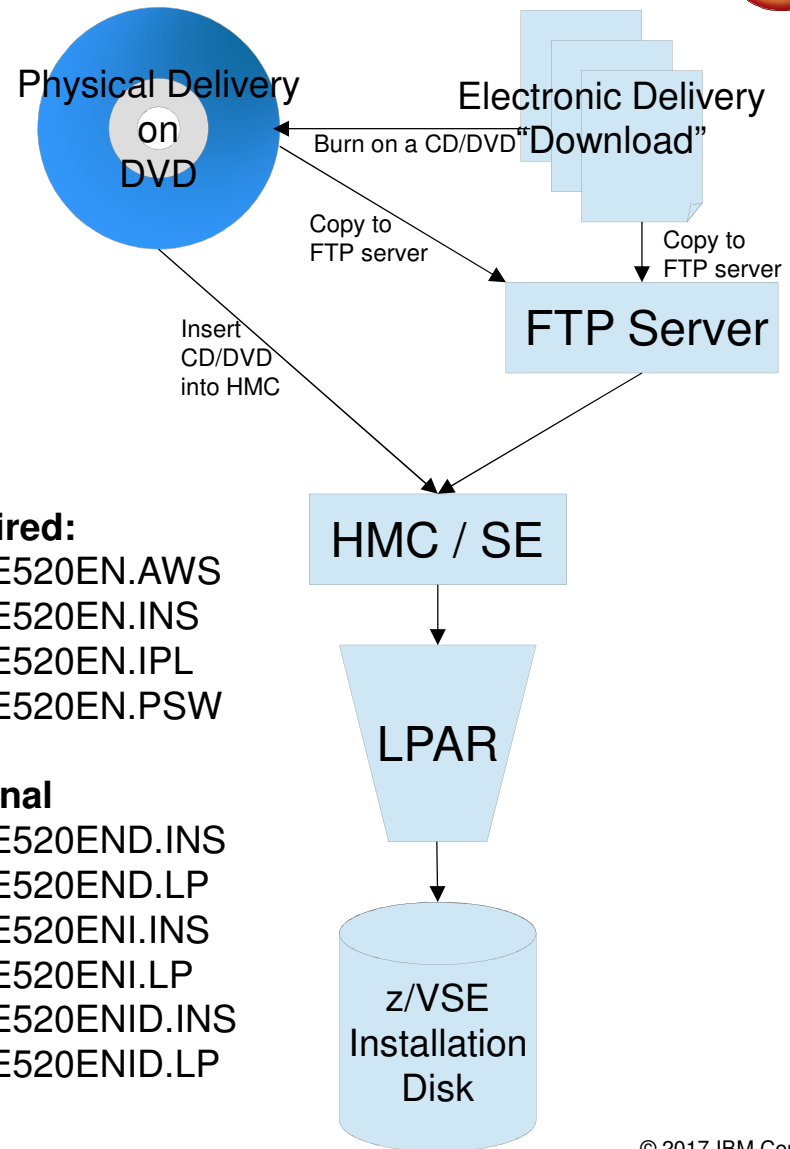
Physical Delivery on DVD

Electronic Delivery "Download"

Burn on a CD/DVD

Copy to FTP server

Copy to FTP server

FTP Server

Insert CD/DVD into HMC

HMC / SE

LPAR

z/VSE Installation Disk

ired:
E520EN.AWS
E520EN.INS
E520EN.IPL
E520EN.PSW

nal
E520END.INS
E520END.LP
E520ENI.INS
E520ENI.LP
E520ENID.INS
E520ENID.LP

© 2017 IBM Co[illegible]